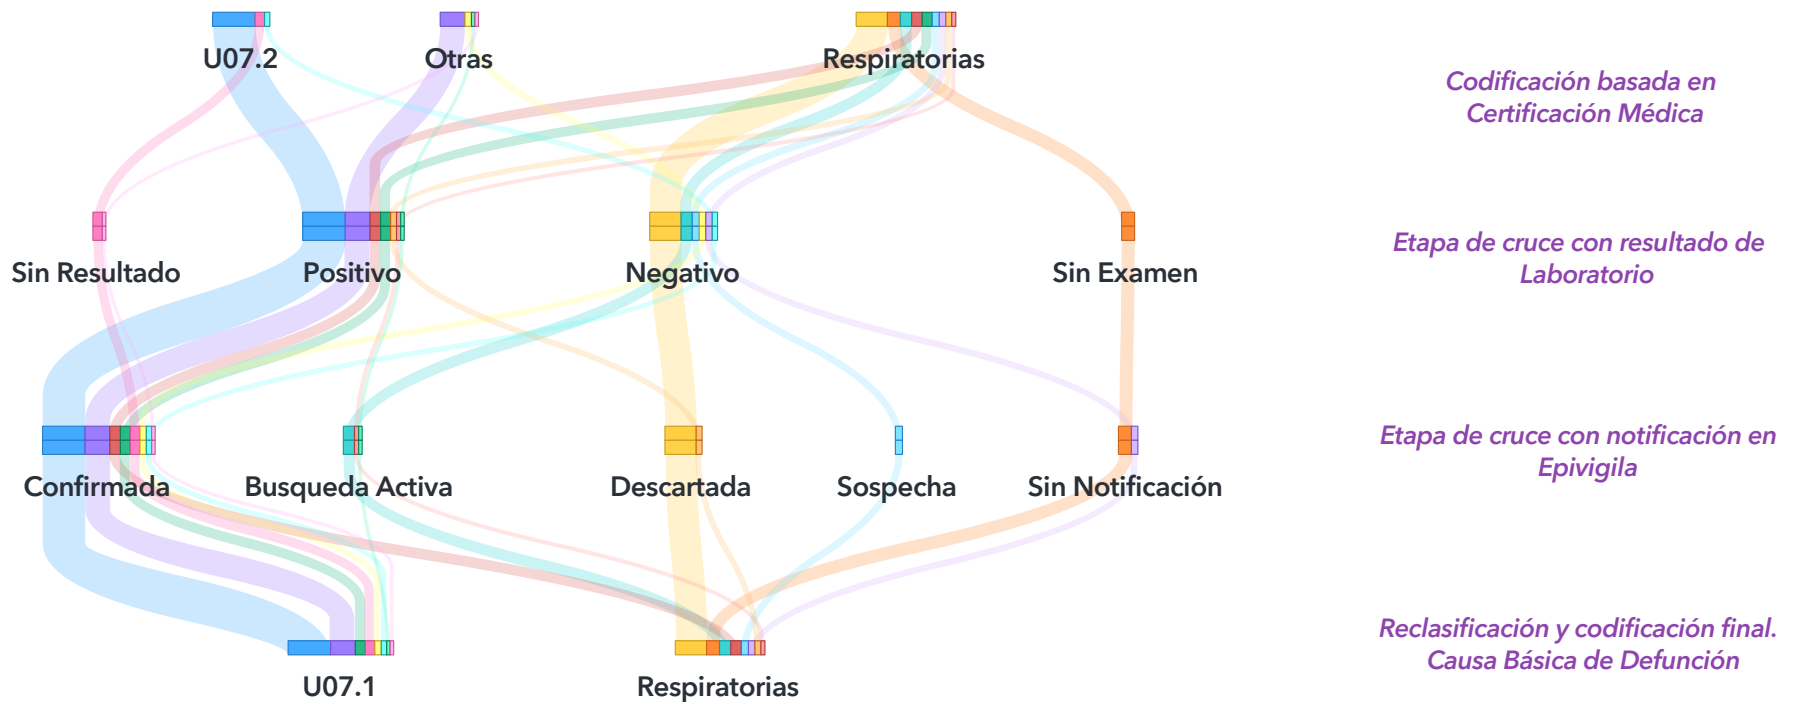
U07.2

Otras

Respiratorias

Codificación basada en Certificación Médica

Sin Resultado

Positivo

Negativo

Sin Examen

Etapa de cruce con resultado de Laboratorio

Confirmada

Busqueda Activa

Descartada

Sospecha

Sin Notificación

Etapa de cruce con notificación en Epivigila

U07.1

Respiratorias

Reclasificación y codificación final. Causa Básica de Defunción